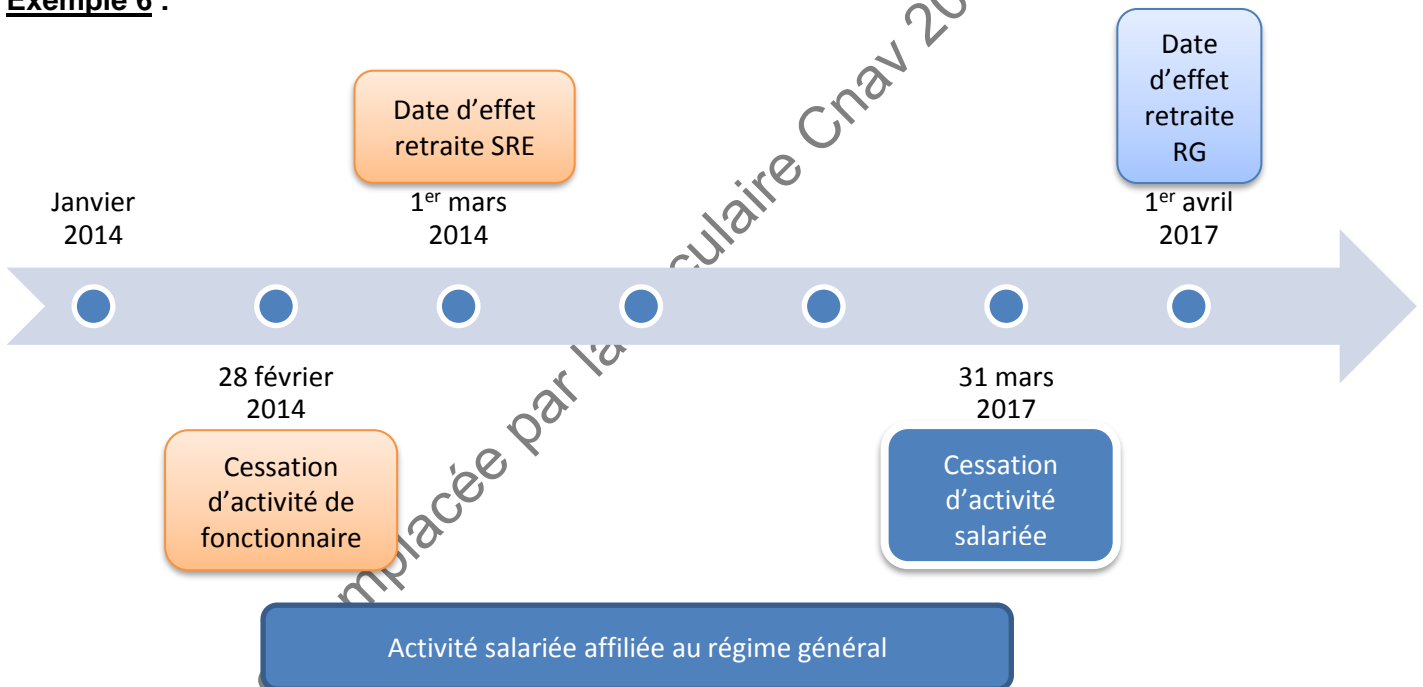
Exemple 6 :

Date d'effet retraite SRE

Date d'effet retraite RG

Janvier 2014

1$^{er}$ mars 2014

1$^{er}$ avril 2017

28 février 2014

31 mars 2017

Cessation d'activité de fonctionnaire

Cessation d'activité salariée

Activité salariée affiliée au régime général

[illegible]mplacée par la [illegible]culaire Cnav 20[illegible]